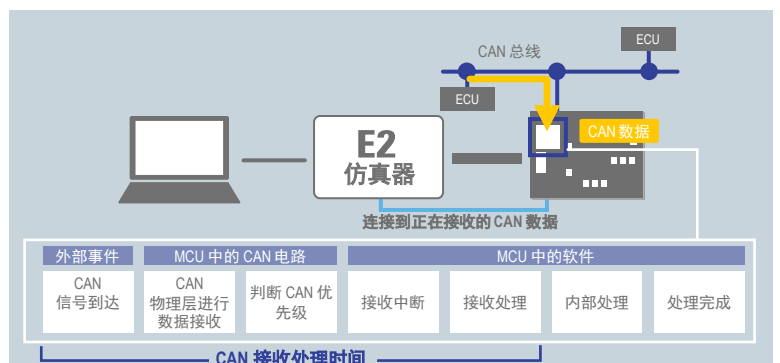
ECU

CAN 总线

ECU

E2
仿真器

CAN 数据

连接到正在接收的 CAN 数据

| 外部事件 | MCU 中的 CAN 电路 | | MCU 中的软件 | | | |
|---|---|---|---|---|---|---|
| CAN 信号到达 | CAN 物理层进行数据接收 | 判断 CAN 优先级 | 接收中断 | 接收处理 | 内部处理 | 处理完成 |

CAN 接收处理时间